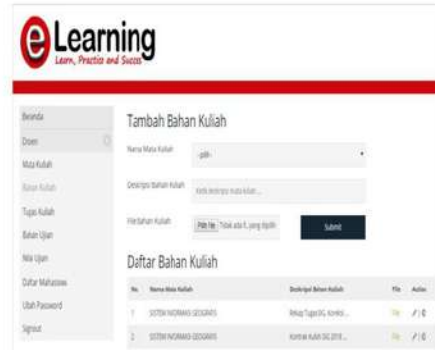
eLearning
Learn, Practice and Success

Beranda
Dosen
Mata Kuliah
Bahan Kuliah
Tugas Kuliah
Bahan Ujian
Nilai Ujian
Daftar Mahasiswa
Ubah Password
Signout

Tambah Bahan Kuliah

Nama Mata Kuliah -pilih-

Deskripsi Bahan Kuliah Ketik deskripsi mata kuliah ...

File Bahan Kuliah Pilih File Tidak ada file yang dipilih

Submit

Daftar Bahan Kuliah

| No. | Nama Mata Kuliah | Deskripsi Bahan Kuliah | File | Action |
|---|---|---|---|---|
| 1 | SISTEM INFORMASI GEOGRAFIS | Rekap Tugas SIG Konteks ... | File | / \| 0 |
| 2 | SISTEM INFORMASI GEOGRAFIS | Kontrak Kuliah SIG 2018 ... | File | / \| 0 |